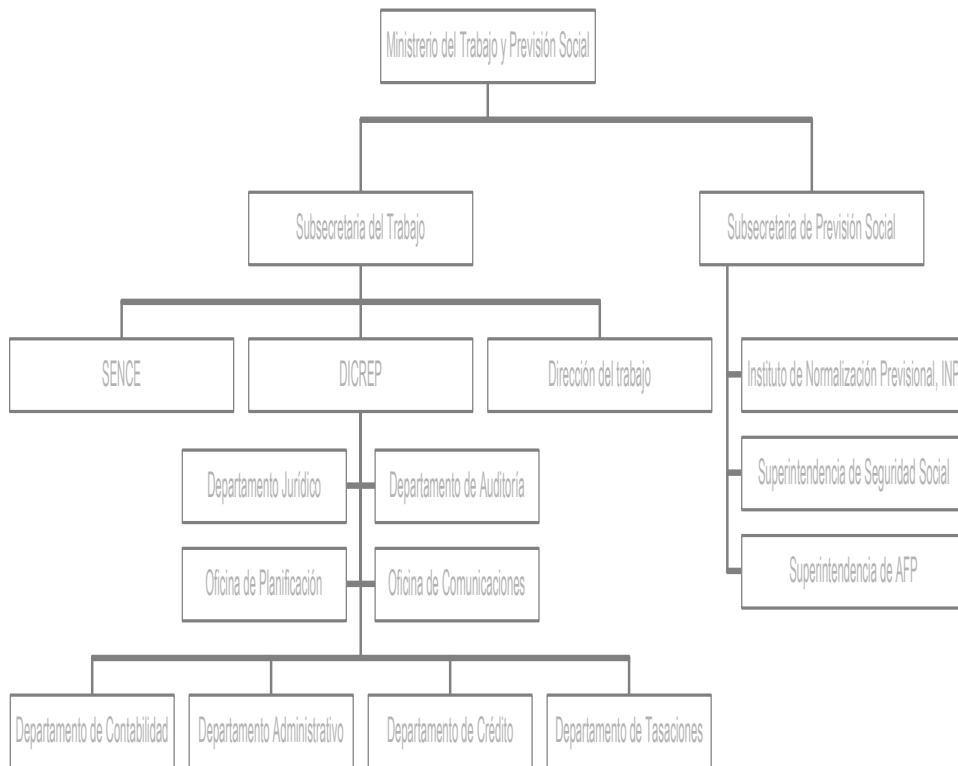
Ministrerio del Trabajo y Previsión Social

Subsecretaria del Trabajo

Subsecretaria de Previsión Social

SENCE

DICREP

Dirección del trabajo

Instituto de Normalización Previsional, INP

Superintendencia de Seguridad Social

Superintendencia de AFP

Departamento Jurídico

Departamento de Auditoría

Oficina de Planificación

Oficina de Comunicaciones

Departamento de Contabilidad

Departamento Administrativo

Departamento de Crédito

Departamento de Tasaciones